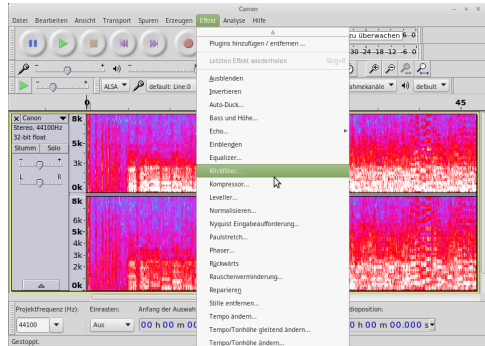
Canon

Datei Bearbeiten Ansicht Transport Spuren Erzeugen Effekt Analyse Hilfe

zu überwachen

-30 -24 -18 -12 -6 0

ALSA default: Line:0

nahmekanäle default

45

Canon
Stereo, 44100Hz
32-bit float
Stumm Solo
L R

8k
6k
5k
3k
0k
8k
6k
5k
4k
3k
2k
0k

Plugins hinzufügen / entfernen ...

Letzten Effekt wiederholen Strg+R

Ausblenden
Invertieren
Auto-Duck...
Bass und Höhe...
Echo...
Einblenden
Equalizer...
Klickfilter...
Kompressor...
Leveller...
Normalisieren...
Nyquist Eingabeaufforderung...
Paulstretch...
Phaser...
Rückwärts
Rauschenverminderung...
Reparieren
Stille entfernen...
Tempo ändern...
Tempo/Tonhöhe gleitend ändern...
Tempo/Tonhöhe ändern...

Projektfrequenz (Hz): Einrasten: Anfang der Auswah
44100 Aus 00 h 00 m

dioposition:
h 00 m 00.000 s

Gestoppt.